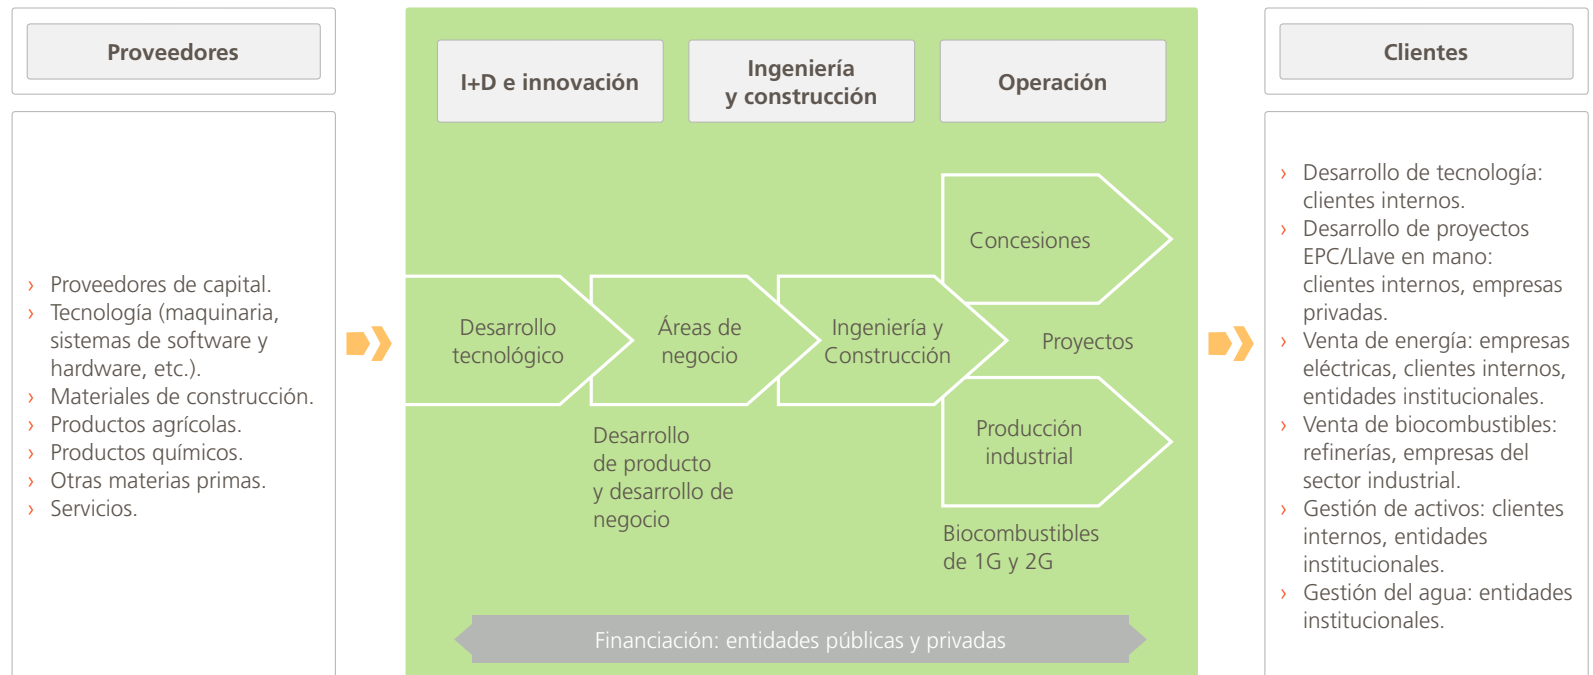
Proveedores

› Proveedores de capital.
› Tecnología (maquinaria, sistemas de software y hardware, etc.).
› Materiales de construcción.
› Productos agrícolas.
› Productos químicos.
› Otras materias primas.
› Servicios.

I+D e innovación

Ingeniería y construcción

Operación

Concesiones

Desarrollo tecnológico

Áreas de negocio

Ingeniería y Construcción

Proyectos

Producción industrial

Desarrollo de producto y desarrollo de negocio

Biocombustibles de 1G y 2G

Financiación: entidades públicas y privadas

Clientes

› Desarrollo de tecnología: clientes internos.
› Desarrollo de proyectos EPC/Llave en mano: clientes internos, empresas privadas.
› Venta de energía: empresas eléctricas, clientes internos, entidades institucionales.
› Venta de biocombustibles: refinerías, empresas del sector industrial.
› Gestión de activos: clientes internos, entidades institucionales.
› Gestión del agua: entidades institucionales.